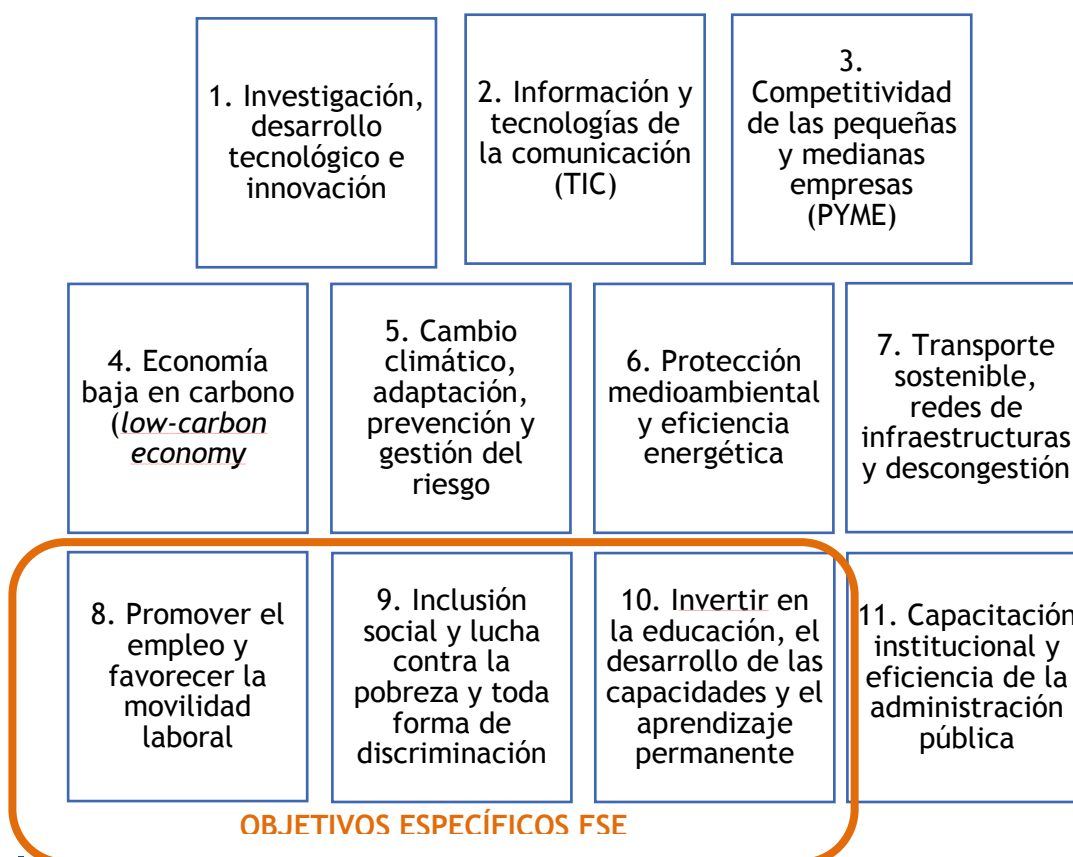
1. Investigación, desarrollo tecnológico e innovación

2. Información y tecnologías de la comunicación (TIC)

3. Competitividad de las pequeñas y medianas empresas (PYME)

4. Economía baja en carbono (*low-carbon economy*

5. Cambio climático, adaptación, prevención y gestión del riesgo

6. Protección medioambiental y eficiencia energética

7. Transporte sostenible, redes de infraestructuras y descongestión

8. Promover el empleo y favorecer la movilidad laboral

9. Inclusión social y lucha contra la pobreza y toda forma de discriminación

10. Invertir en la educación, el desarrollo de las capacidades y el aprendizaje permanente

11. Capacitación institucional y eficiencia de la administración pública

OBJETIVOS ESPECÍFICOS FSE